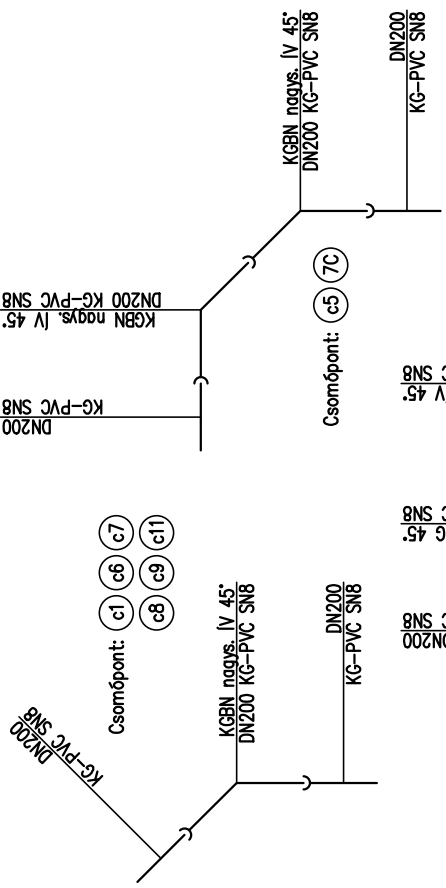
KGBN nagys. ív 45°
DN200 KG-PVC SN8

DN200
KG-PVC SN8

DN200 KG-PVC SN8
KGBN nagys. ív 45°

KG-PVC SN8
DN200

Csomópont: c5 7C

KG-PVC SN8
DN200

Csomópont: c1 c6 c7
c8 c9 c11

KGBN nagys. ív 45°
DN200 KG-PVC SN8

DN200
KG-PVC SN8

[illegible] SN8
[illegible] V 45°

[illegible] SN8
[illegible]G 45°

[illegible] SN8
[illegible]DN200